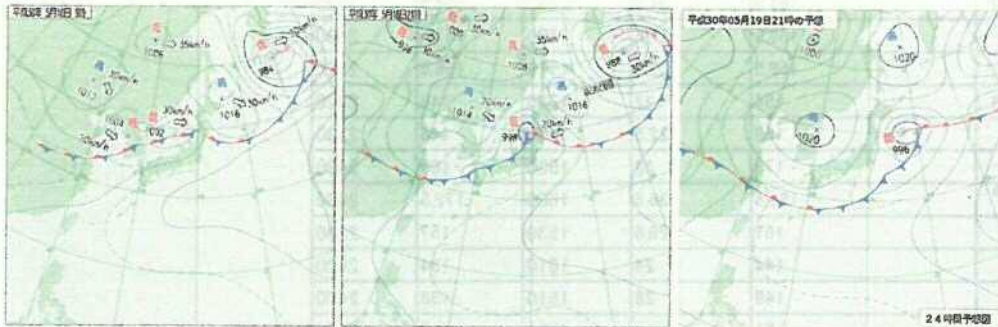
平成30年 5月18日 9時

1006
35km/h
30km/h
984
1016
30km/h
30km/h
1002
1014
1012

平成30年 5月19日 9時

35km/h
1008
30km/h
998
30km/h
1016
30km/h
1014
998

平成30年05月19日21時の予想

1020
1020
996

24時間予想図